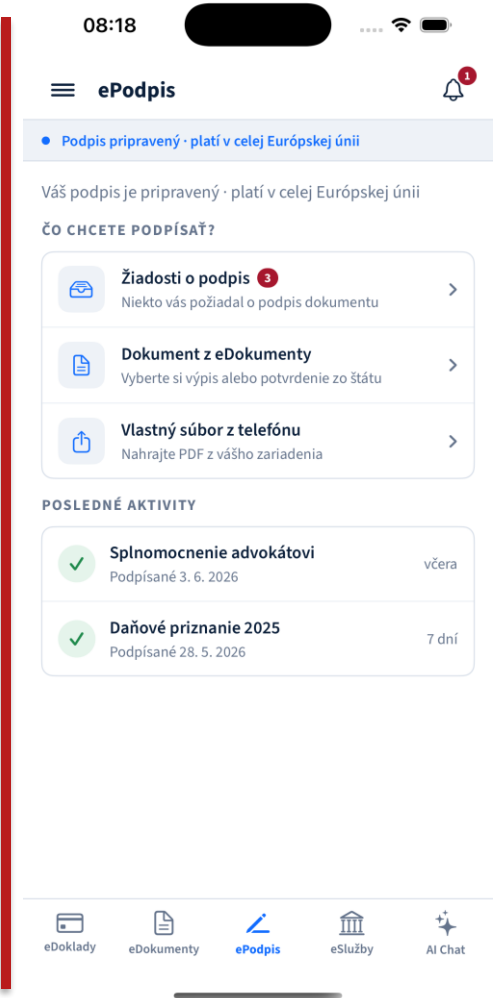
08:18

ePodpis

1

Podpis pripravený · platí v celej Európskej únii

Váš podpis je pripravený · platí v celej Európskej únii

ČO CHCETE PODPÍSAŤ?

Žiadosti o podpis 3
Niekto vás požiadal o podpis dokumentu

Dokument z eDokumenty
Vyberte si výpis alebo potvrdenie zo štátu

Vlastný súbor z telefónu
Nahrajte PDF z vášho zariadenia

POSLEDNÉ AKTIVITY

Splnomocnenie advokátovi
Podpísané 3. 6. 2026
včera

Daňové priznanie 2025
Podpísané 28. 5. 2026
7 dní

eDoklady
eDokumenty
ePodpis
eSlužby
AI Chat